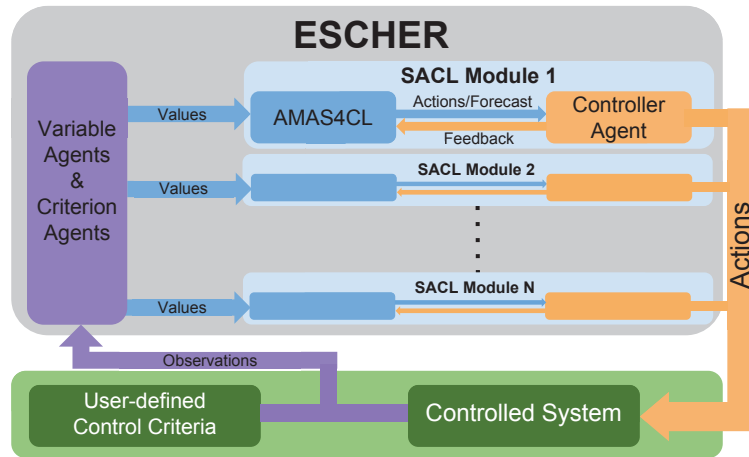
ESCHER

Variable Agents & Criterion Agents

SACL Module 1

Values

AMAS4CL

Actions/Forecast

Feedback

Controller Agent

SACL Module 2

Values

⋮

SACL Module N

Values

Actions

Observations

User-defined Control Criteria

Controlled System